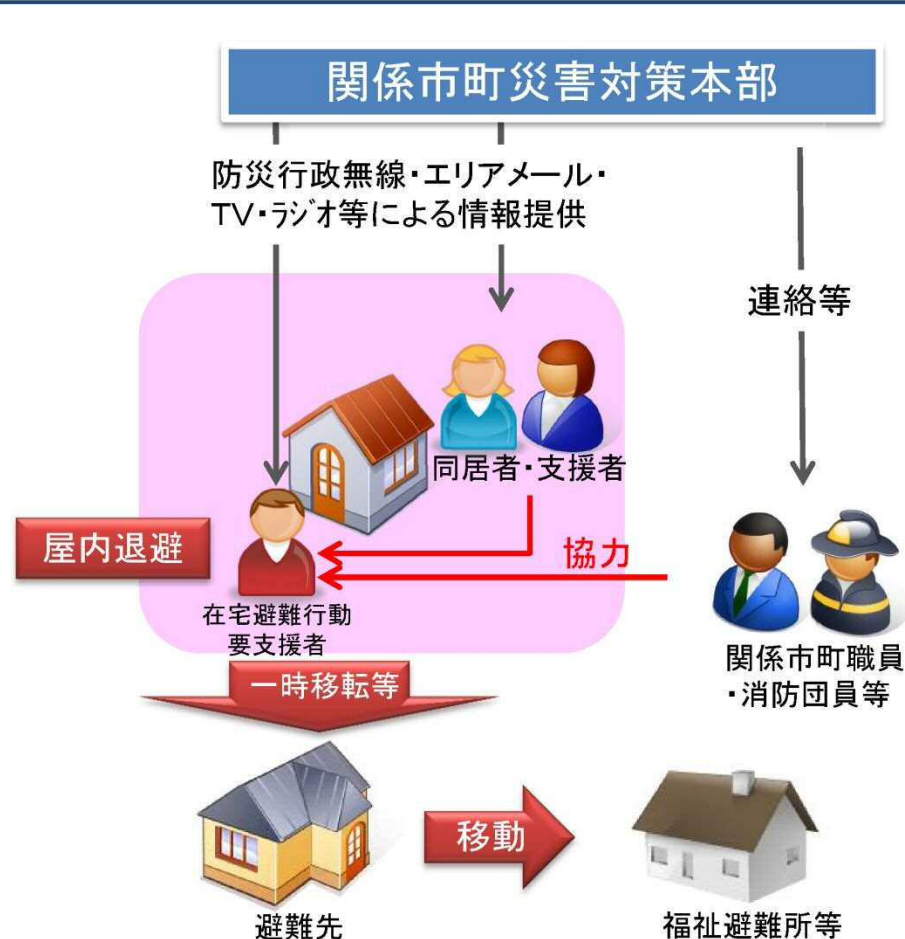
関係市町災害対策本部

防災行政無線・エリアメール・TV・ラジオ等による情報提供

連絡等

同居者・支援者

屋内退避

協力

在宅避難行動要支援者

関係市町職員・消防団員等

一時移転等

移動

避難先

福祉避難所等